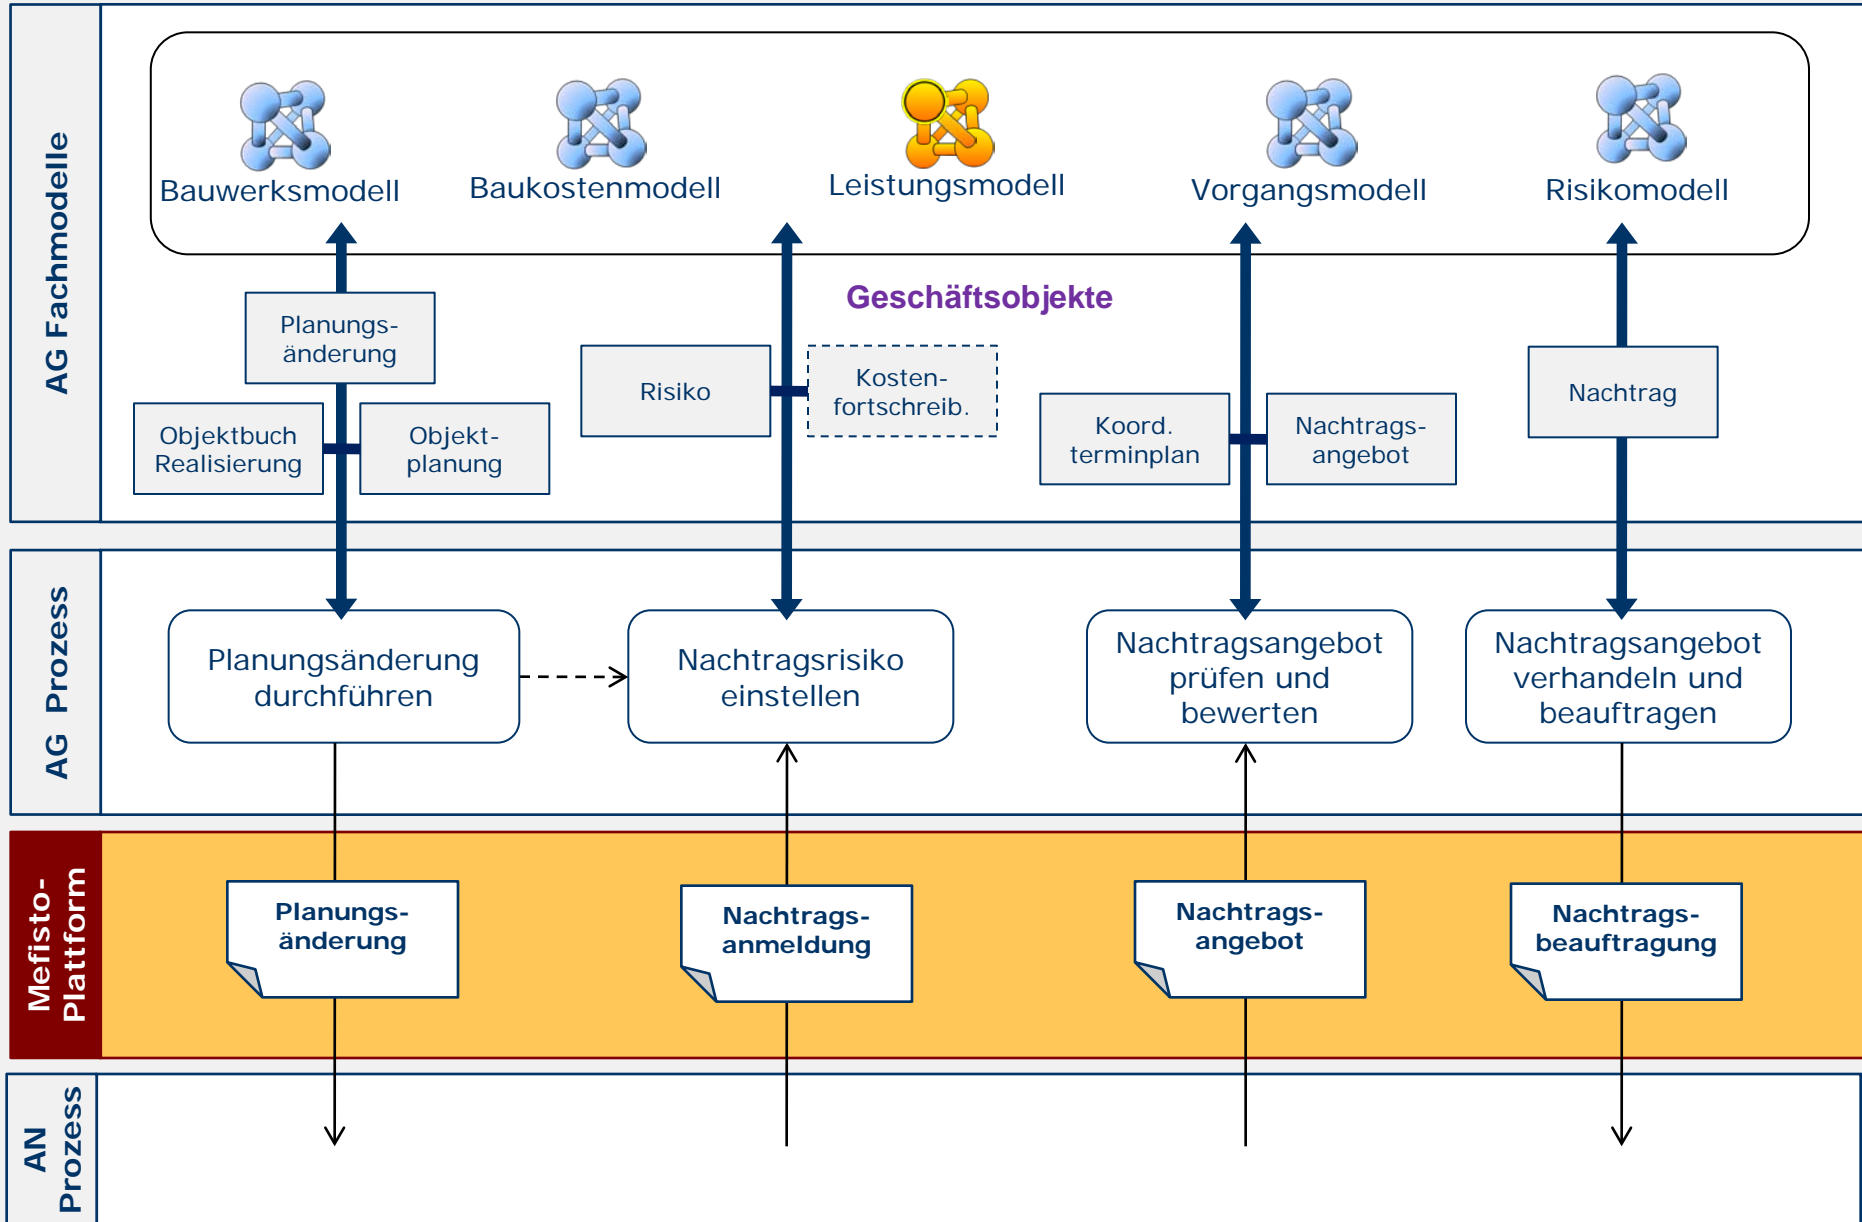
AG Fachmodelle

Bauwerksmodell

Baukostenmodell

Leistungsmodell

Vorgangsmodell

Risikomodell

Geschäftsobjekte

Planungsänderung

Objektbuch Realisierung

Objektplanung

Risiko

Kostenfortschreib.

Koord. terminplan

Nachtragsangebot

Nachtrag

AG Prozess

Planungsänderung durchführen

Nachtragsrisiko einstellen

Nachtragsangebot prüfen und bewerten

Nachtragsangebot verhandeln und beauftragen

Mefisto-Plattform

Planungsänderung

Nachtragsanmeldung

Nachtragsangebot

Nachtragsbeauftragung

AN Prozess